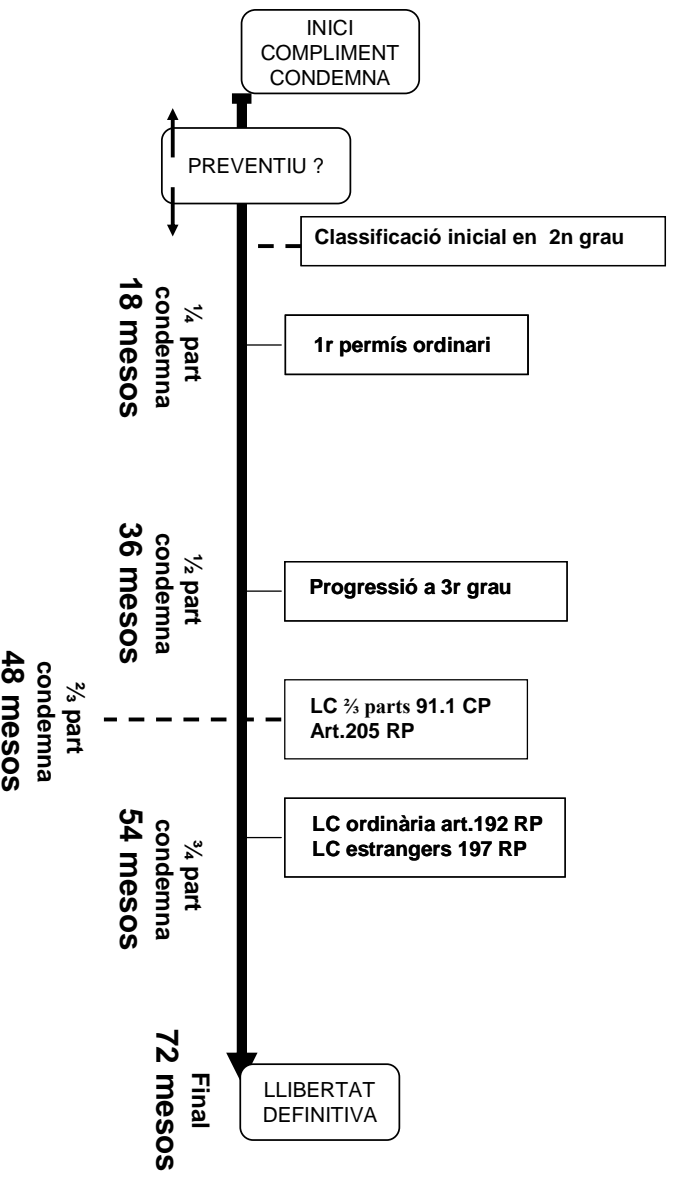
INICI COMPLIMENT CONDEMNA

PREVENTIU ?

Classificació inicial en 2n grau

¼ part condemna
18 mesos

1r permís ordinari

½ part condemna
36 mesos

Progressió a 3r grau

⅔ part condemna
48 mesos

LC ⅔ parts 91.1 CP
Art.205 RP

¾ part condemna
54 mesos

LC ordinària art.192 RP
LC estrangers 197 RP

Final
72 mesos

LLIBERTAT DEFINITIVA